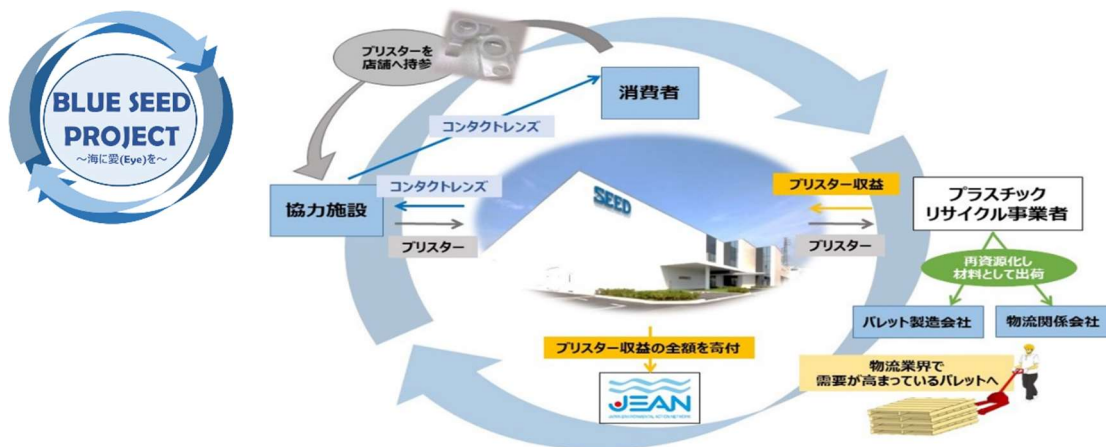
BLUE SEED PROJECT
〜海に愛(Eye)を〜

ブリスターを店舗へ持参

消費者

コンタクトレンズ

協力施設

コンタクトレンズ

ブリスター

SEED

ブリスター収益

ブリスター

プラスチック
リサイクル事業者

再資源化し
材料として出荷

パレット製造会社

物流関係会社

ブリスター収益の全額を寄付

JEAN

物流業界で
需要が高まっているパレットへ